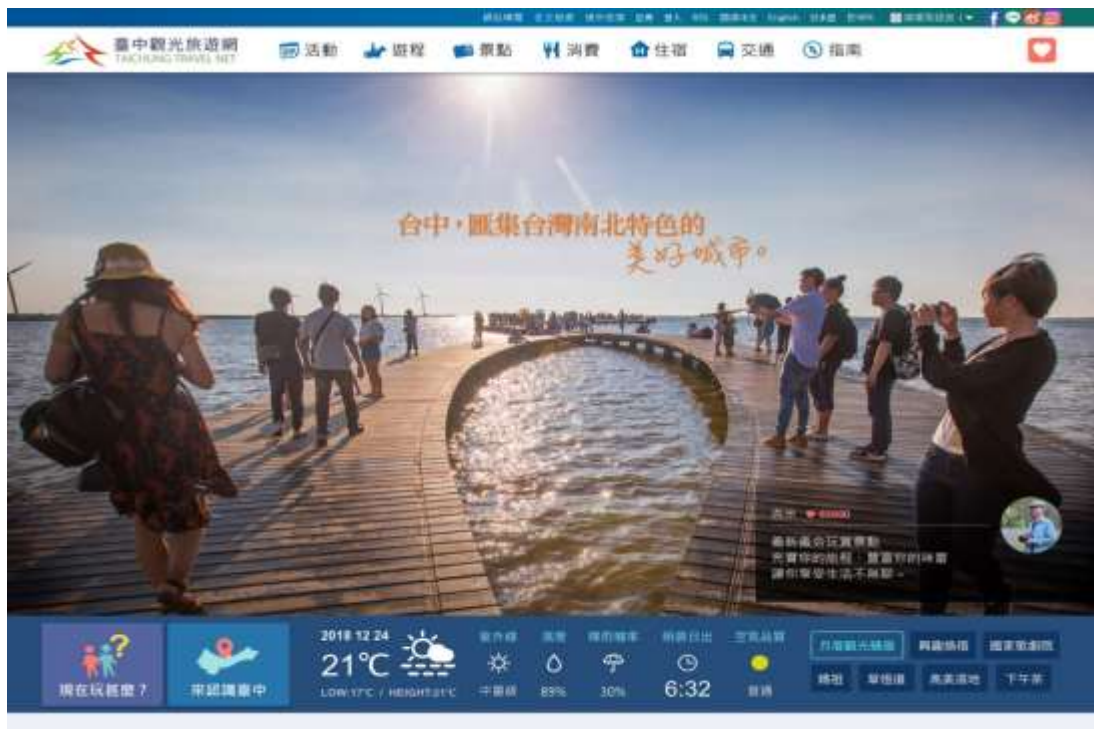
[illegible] English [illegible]

臺中觀光旅遊網
TAICHUNG TRAVEL NET

活動 遊程 景點 消費 住宿 交通 指南

台中，匯集台灣南北特色的
美好城市。

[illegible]
最新最合玩賞景點
充實你的旅程，豐富你的視野
讓你享受生活不無聊～

現在玩甚麼？ 來認識臺中

2018 12 24
21℃
LOW:17℃ / HEIGHT:21℃

紫外線 中量級
濕度 89%
降雨機率 30%
明日日出 6:32
空氣品質 普通

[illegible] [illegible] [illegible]
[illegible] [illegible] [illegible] 下午茶